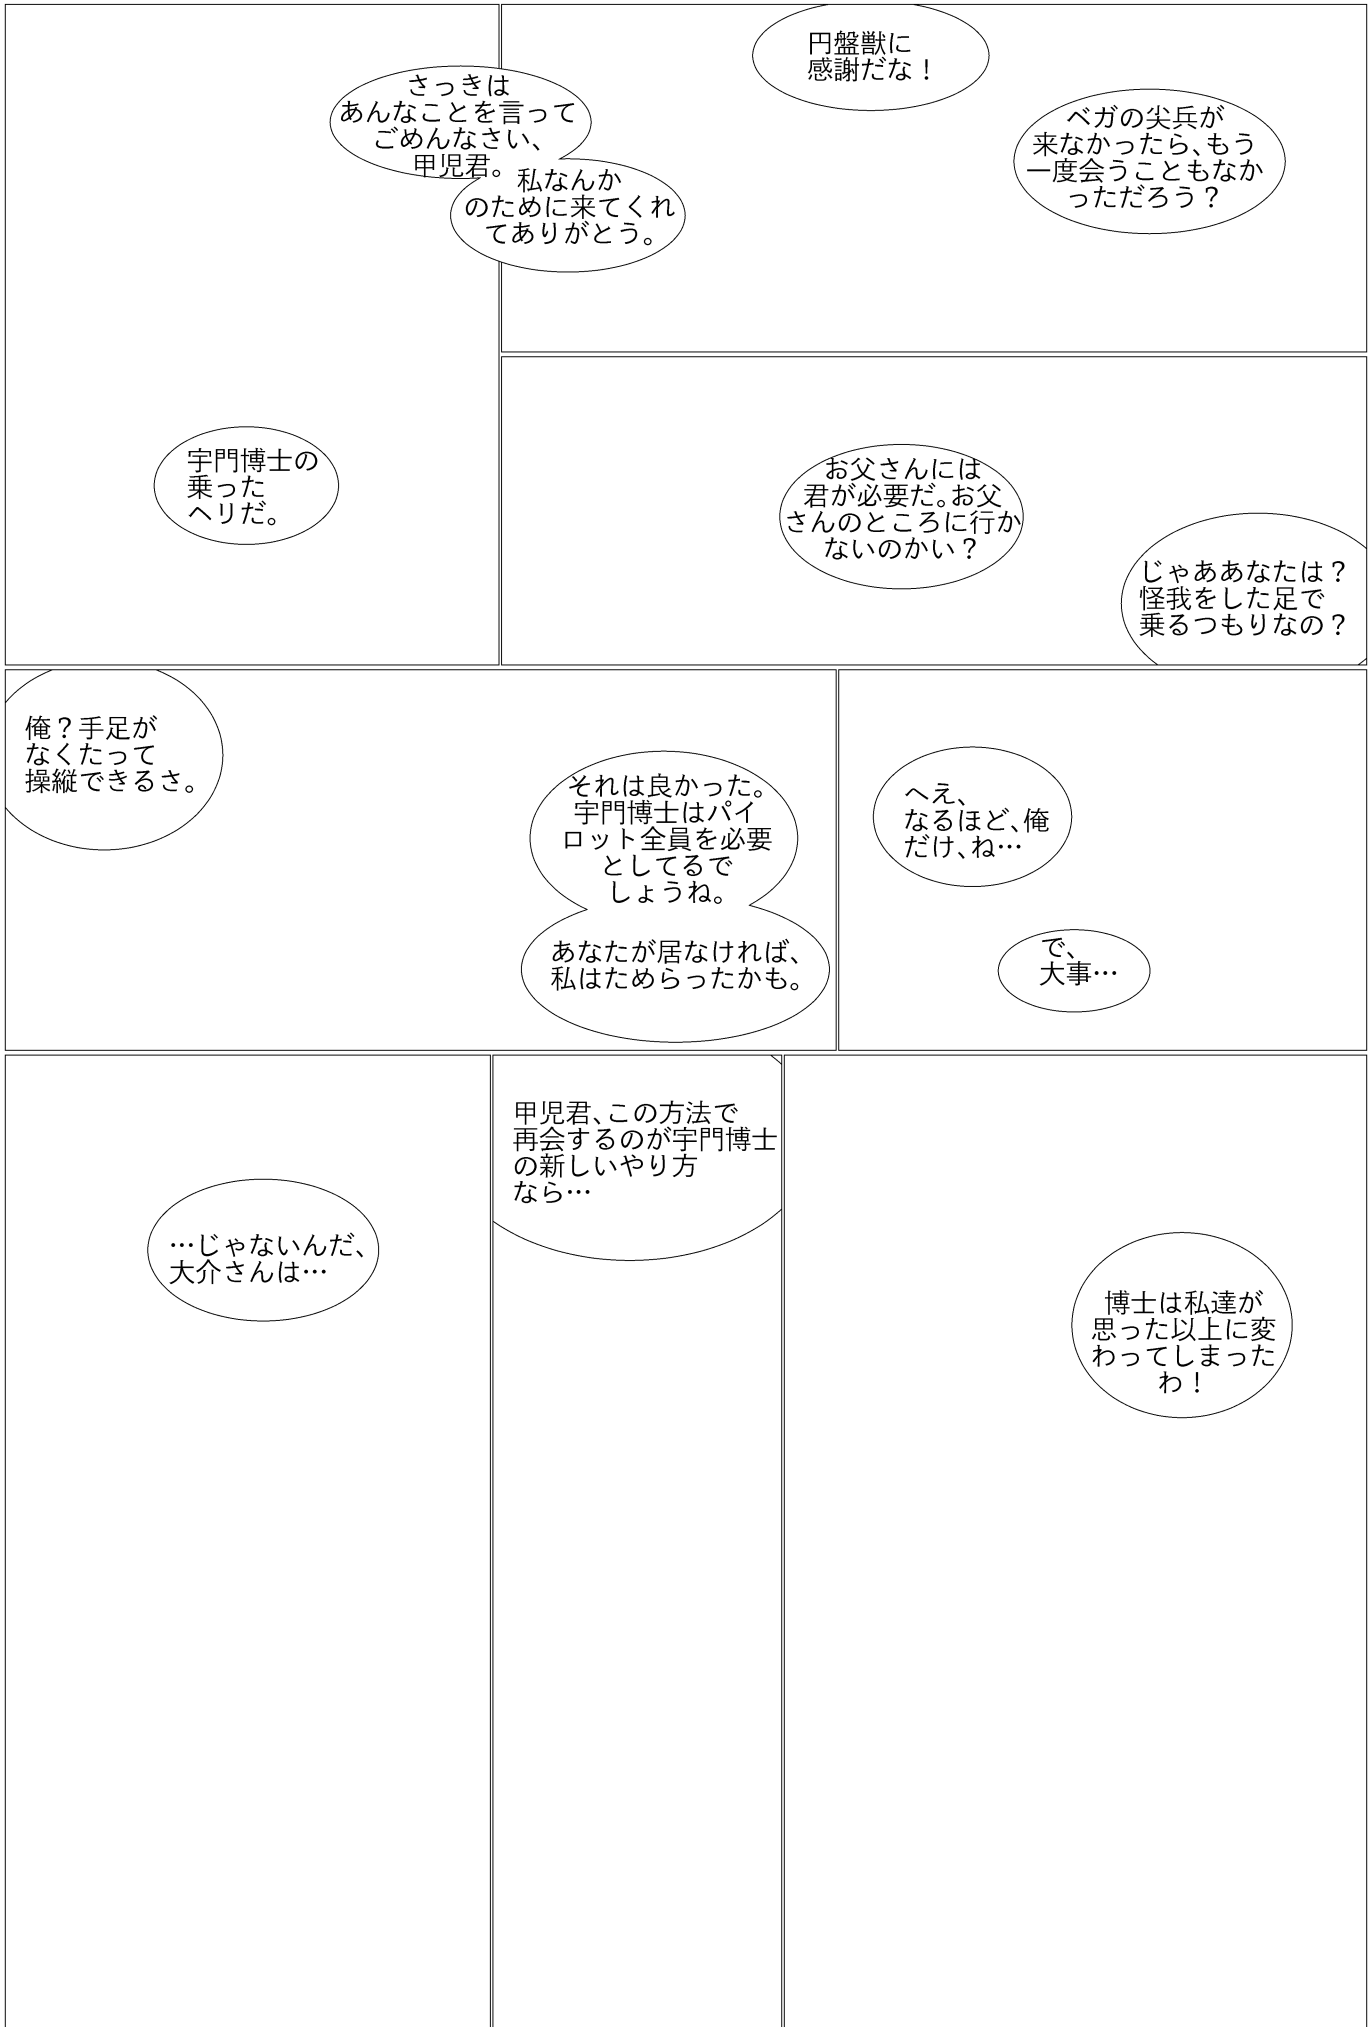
さっきは
あんなことを言って
ごめんなさい、
甲児君。

私なんか
のために来てくれ
てありがとう。

円盤獣に
感謝だな！

ベガの尖兵が
来なかったら、もう
一度会うこともなか
っただろう？

宇門博士の
乗った
ヘリだ。

お父さんには
君が必要だ。お父
さんのところに行か
ないのかい？

じゃああなたは？
怪我をした足で
乗るつもりなの？

俺？手足が
なくたって
操縦できるさ。

それは良かった。
宇門博士はパイ
ロット全員を必要
としてるで
しょうね。

あなたが居なければ、
私はためらったかも。

へえ、
なるほど、俺
だけ、ね…

で、
大事…

…じゃないんだ、
大介さんは…

甲児君、この方法で
再会するのが宇門博士
の新しいやり方
なら…

博士は私達が
思った以上に変
わってしまった
わ！